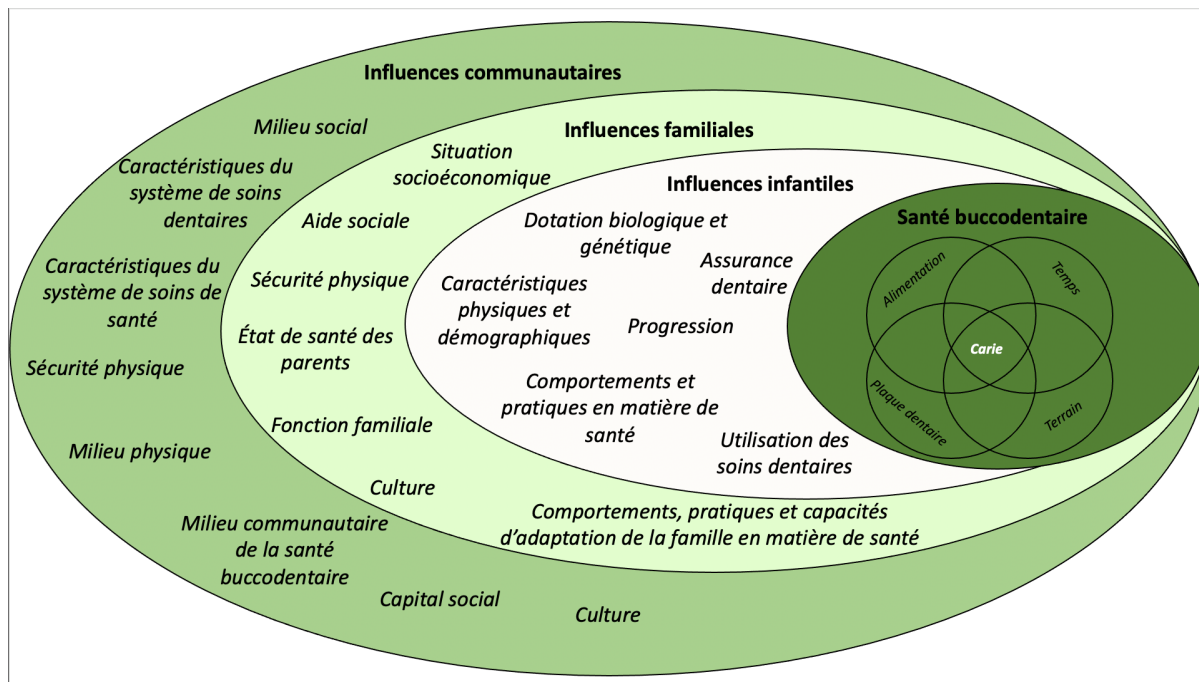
Influences communautaires

Milieu social

Caractéristiques du système de soins dentaires

Caractéristiques du système de soins de santé

Sécurité physique

Milieu physique

Milieu communautaire de la santé buccodentaire

Capital social

Culture

Influences familiales

Situation socioéconomique

Aide sociale

Sécurité physique

État de santé des parents

Fonction familiale

Culture

Comportements, pratiques et capacités d'adaptation de la famille en matière de santé

Influences infantiles

Dotation biologique et génétique

Assurance dentaire

Caractéristiques physiques et démographiques

Progression

Comportements et pratiques en matière de santé

Utilisation des soins dentaires

Santé buccodentaire

Alimentation

Temps

Carie

Plaque dentaire

Terrain